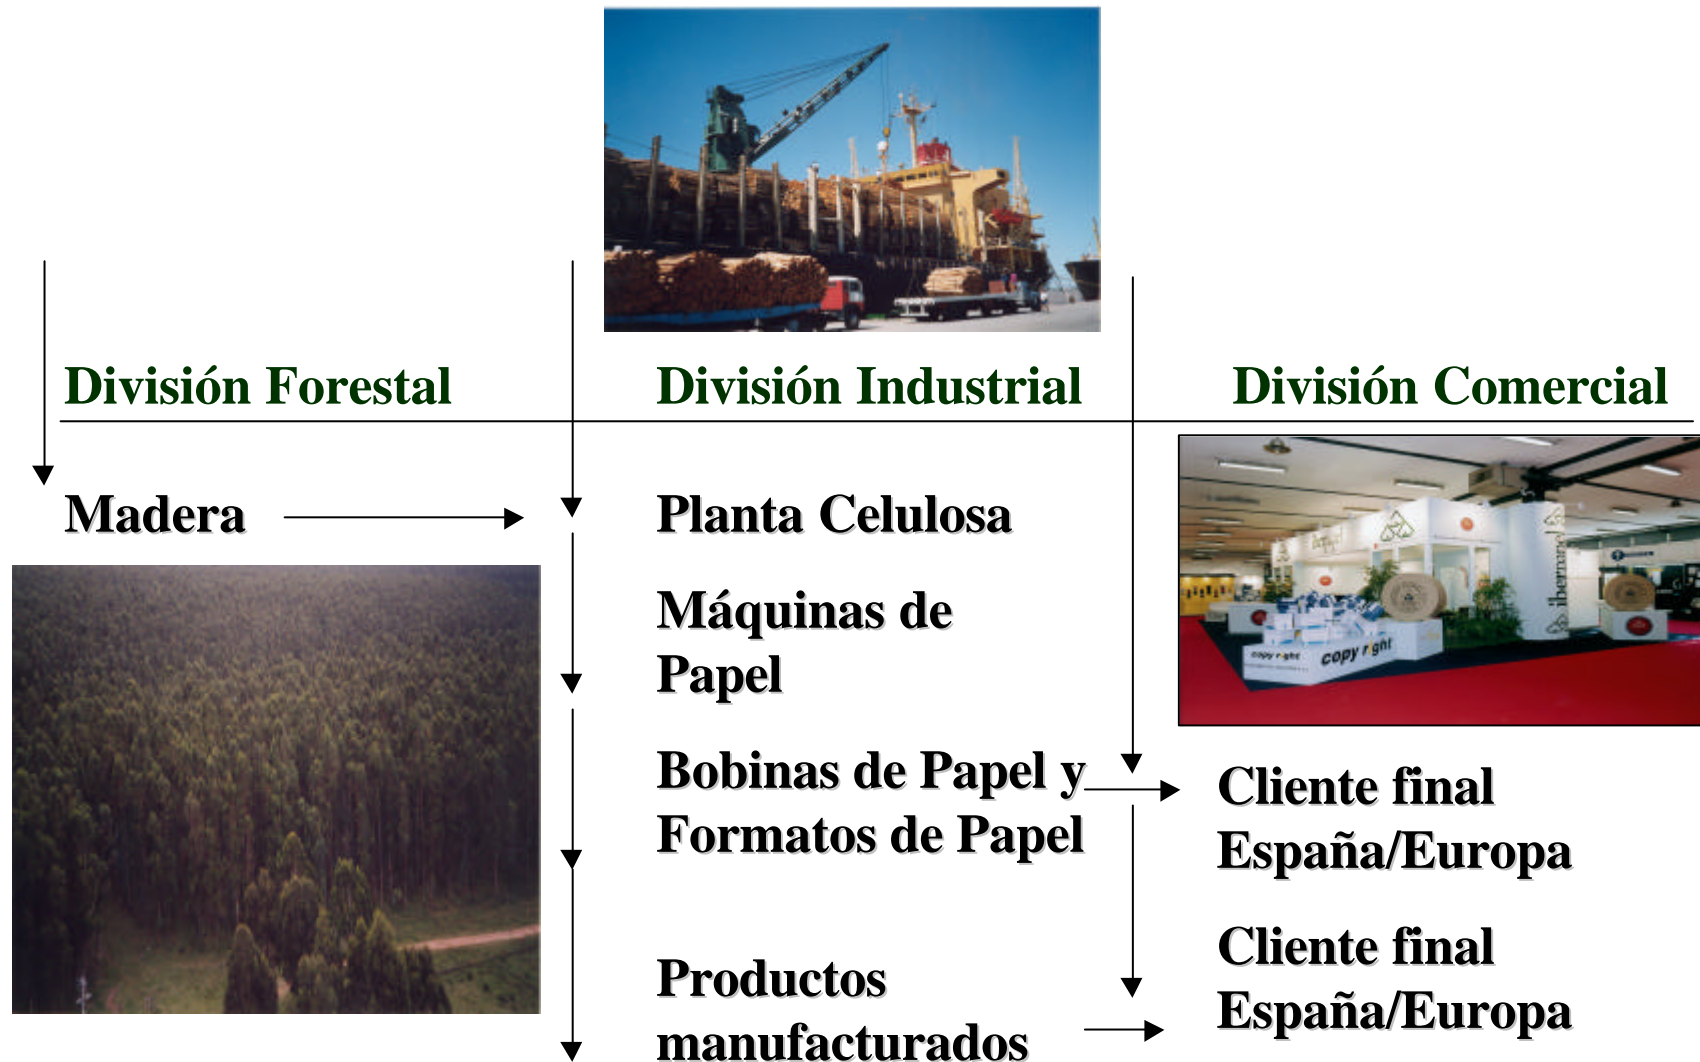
División Forestal

División Industrial

División Comercial

Madera

Planta Celulosa

Máquinas de Papel

Bobinas de Papel y Formatos de Papel

Cliente final España/Europa

Productos manufacturados

Cliente final España/Europa

copy right

copy right

ibernaro